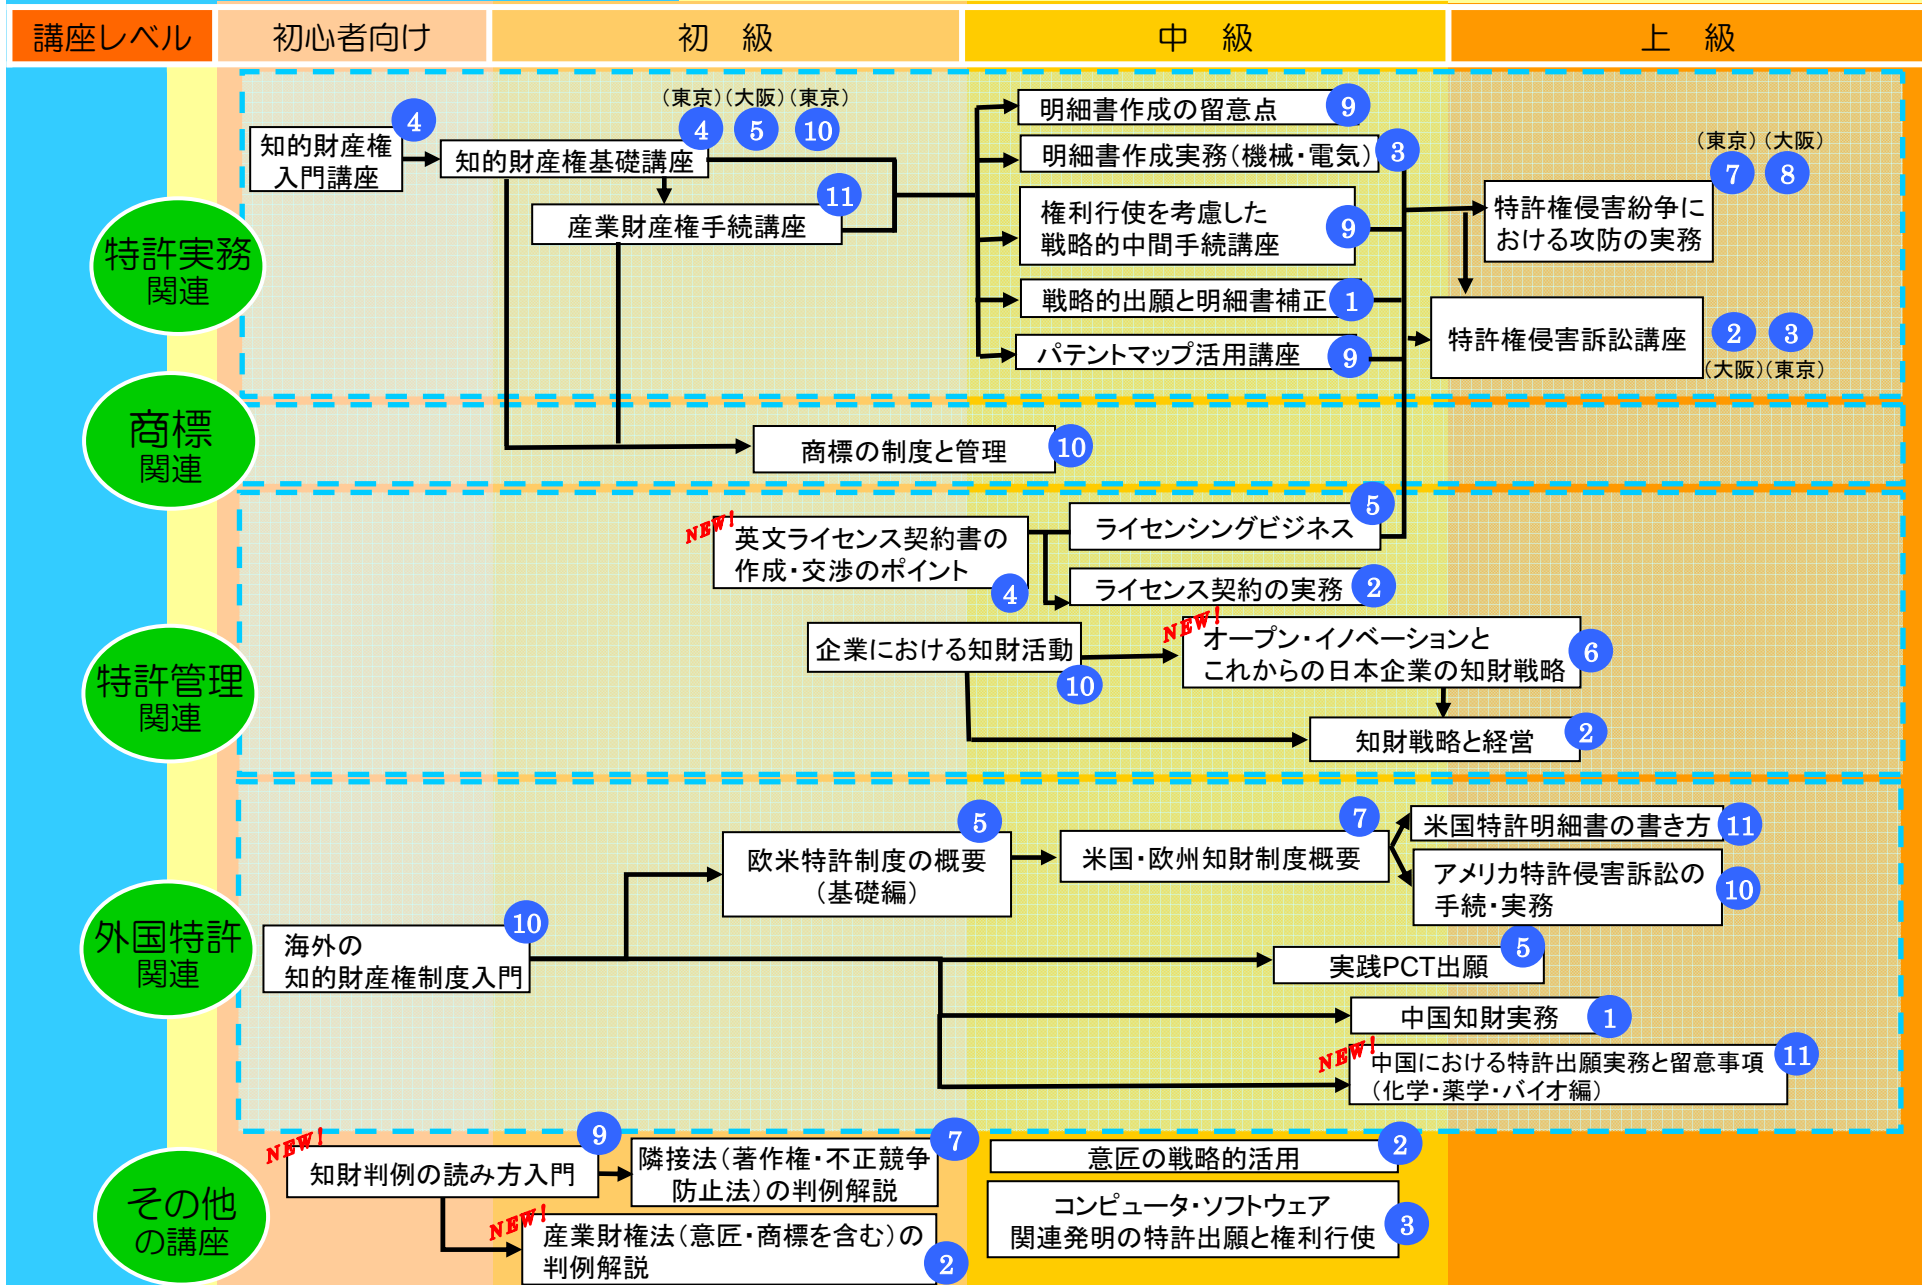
講座レベル　初心者向け　初　級　中　級　上　級

特許実務関連

知的財産権入門講座 4

知的財産権基礎講座 (東京)(大阪)(東京) 4 5 10

産業財産権手続講座 11

明細書作成の留意点 9

明細書作成実務(機械・電気) 3

権利行使を考慮した戦略的中間手続講座 9

戦略的出願と明細書補正 1

パテントマップ活用講座 9

特許権侵害紛争における攻防の実務 (東京)(大阪) 7 8

特許権侵害訴訟講座 2 3 (大阪)(東京)

商標関連

商標の制度と管理 10

特許管理関連

NEW! 英文ライセンス契約書の作成・交渉のポイント 4

ライセンシングビジネス 5

ライセンス契約の実務 2

企業における知財活動 10

NEW! オープン・イノベーションとこれからの日本企業の知財戦略 6

知財戦略と経営 2

外国特許関連

欧米特許制度の概要(基礎編) 5

米国・欧州知財制度概要 7

米国特許明細書の書き方 11

アメリカ特許侵害訴訟の手続・実務 10

海外の知的財産権制度入門 10

実践PCT出願 5

中国知財実務 1

NEW! 中国における特許出願実務と留意事項(化学・薬学・バイオ編) 11

その他の講座

NEW! 知財判例の読み方入門 9

隣接法(著作権・不正競争防止法)の判例解説 7

NEW! 産業財権法(意匠・商標を含む)の判例解説 2

意匠の戦略的活用 2

コンピュータ・ソフトウェア関連発明の特許出願と権利行使 3